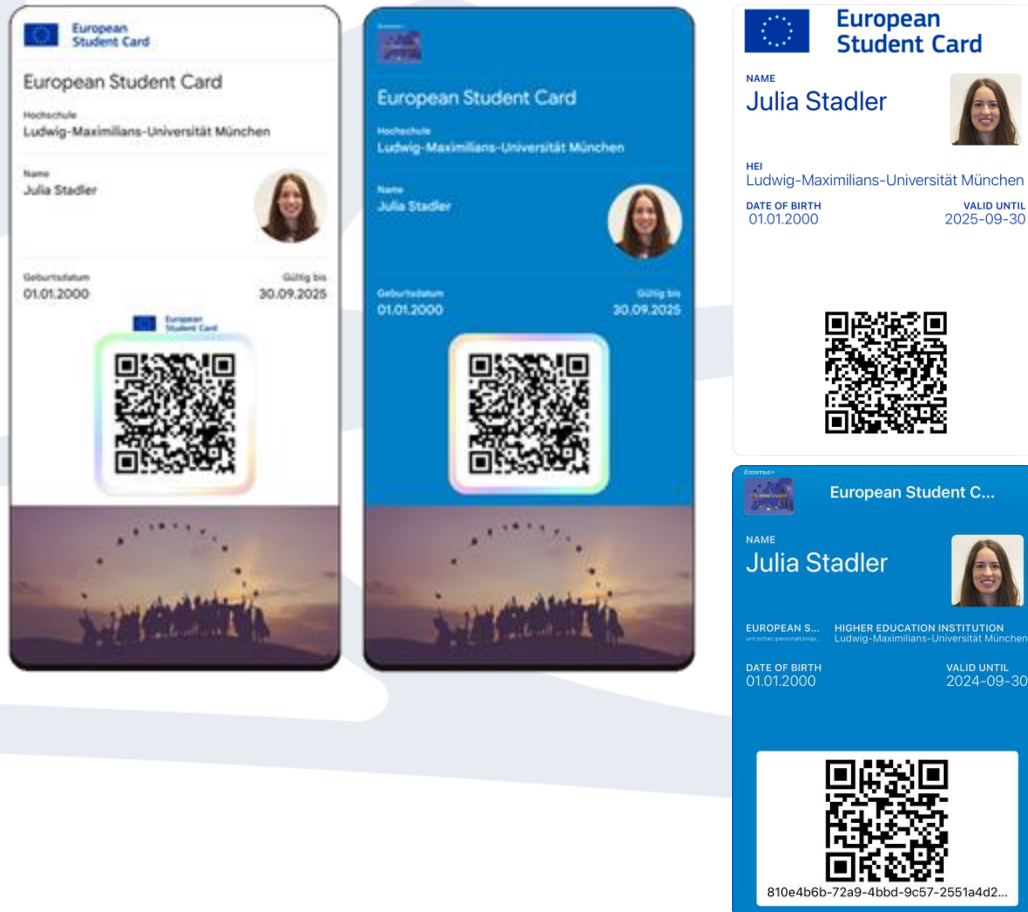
European Student Card

European Student Card

Hochschule
Ludwig-Maximilians-Universität München

Name
Julia Stadler

Geburtsdatum
01.01.2000

Gültig bis
30.09.2025

European Student Card

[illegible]

European Student Card

Hochschule
Ludwig-Maximilians-Universität München

Name
Julia Stadler

Geburtsdatum
01.01.2000

Gültig bis
30.09.2025

European Student Card

NAME
Julia Stadler

HEI
Ludwig-Maximilians-Universität München

DATE OF BIRTH
01.01.2000

VALID UNTIL
2025-09-30

Erasmus+

European Student C...

NAME
Julia Stadler

EUROPEAN S...
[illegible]

HIGHER EDUCATION INSTITUTION
Ludwig-Maximilians-Universität München

DATE OF BIRTH
01.01.2000

VALID UNTIL
2024-09-30

810e4b6b-72a9-4bbd-9c57-2551a4d2...